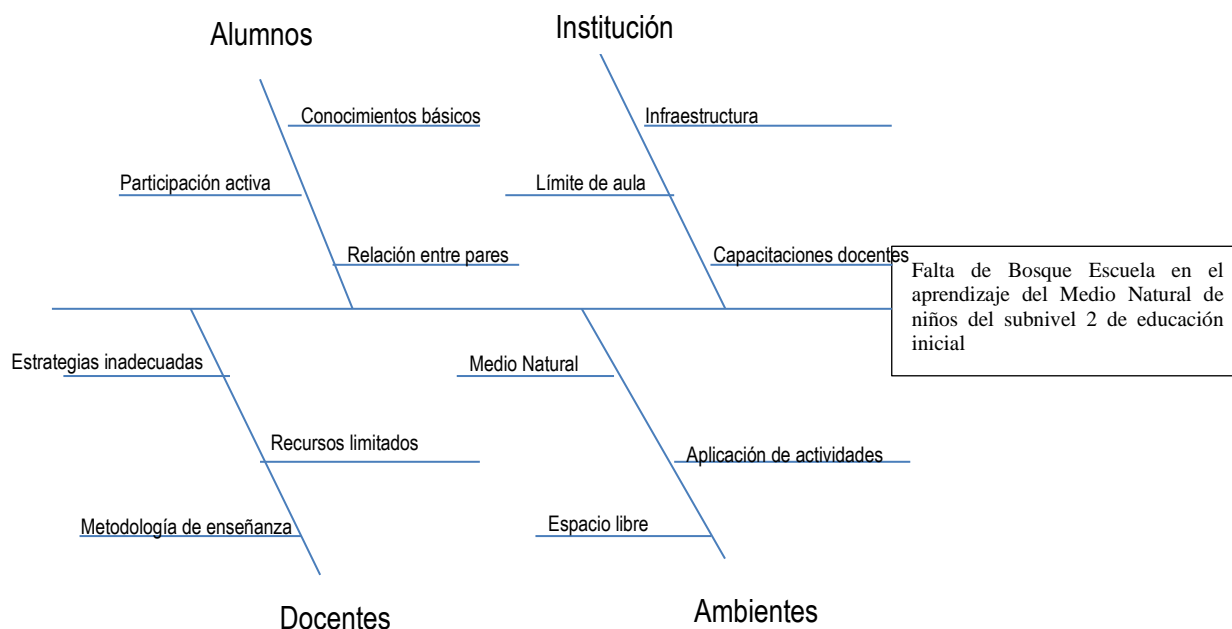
Alumnos

Conocimientos básicos

Participación activa

Relación entre pares

Institución

Infraestructura

Límite de aula

Capacitaciones docentes

Falta de Bosque Escuela en el aprendizaje del Medio Natural de niños del subnivel 2 de educación inicial

Estrategias inadecuadas

Recursos limitados

Metodología de enseñanza

Docentes

Medio Natural

Aplicación de actividades

Espacio libre

Ambientes